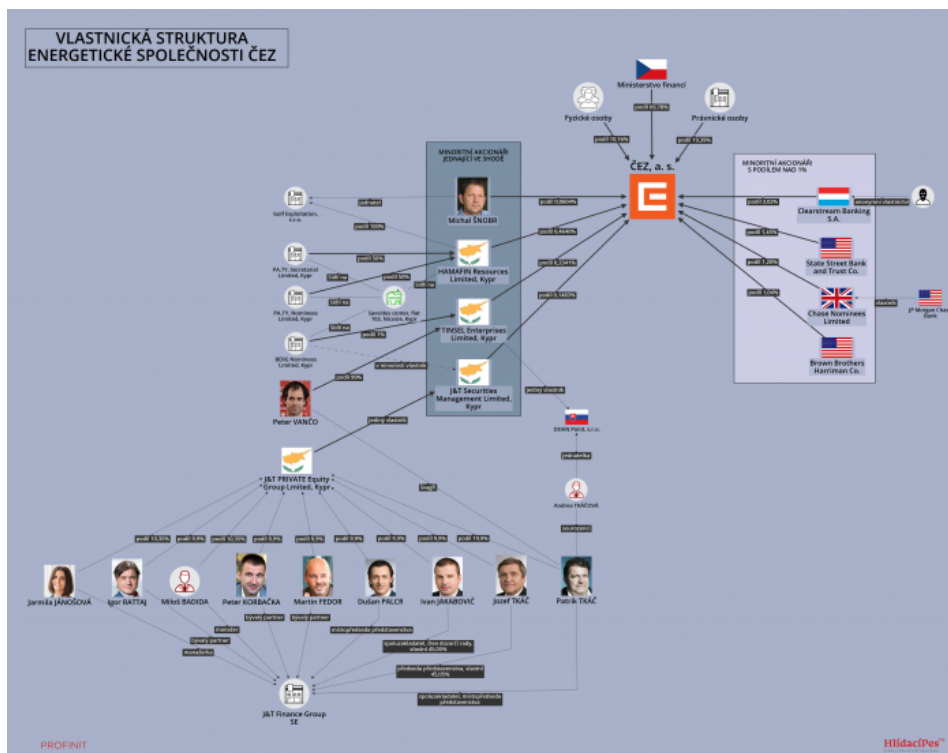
VLASTNICKÁ STRUKTURA
ENERGETICKÉ SPOLEČNOSTI ČEZ

Ministerstvo financí

Fyzické osoby

Právnické osoby

podíl 69,78%

podíl 18,16%

podíl 10,39%

ČEZ, a. s.

MINORITNÍ AKCIONÁŘI JEDNAJÍCÍ VE SHODĚ

MINORITNÍ AKCIONÁŘI S PODÍLEM NAD 1%

Michal ŠNOBR

HAMAFIN Resources Limited, Kypr

TINSEL Enterprises Limited, Kypr

J&T Securities Management Limited, Kypr

Clearstream Banking S.A.

State Street Bank and Trust Co.

Chase Nominees Limited

Brown Brothers Harriman Co.

JP Morgan Chase Bank

anonymní vlastník

vlastník

Golf Exploitation, s.r.o.

PA.TY. Secretarial Limited, Kypr

PA.TY. Nominees Limited, Kypr

BOSS Nominees Limited, Kypr

Sevcides center, flat 102, Nicosie, Kypr

Peter VANČO

J&T PRIVATE Equity Group Limited, Kypr

DENN Point, s.r.o.

Andrea TKÁČOVÁ

jednatelka

jediný vlastník

spoluvlastník

Jarmila JÁNOŠOVÁ

Igor RATTAJ

Miloš BADIDA

Peter KORBAČKA

Martin FEDOR

Dušan PALCR

Ivan JAKABOVIČ

Jozef TKÁČ

Patrik TKÁČ

bývalý partner

místopředseda představenstva

předseda představenstva, vlastní 45,05%

spoluzakladatel, místopředseda představenstva

J&T Finance Group SE

PROFINIT

HlídacíPes